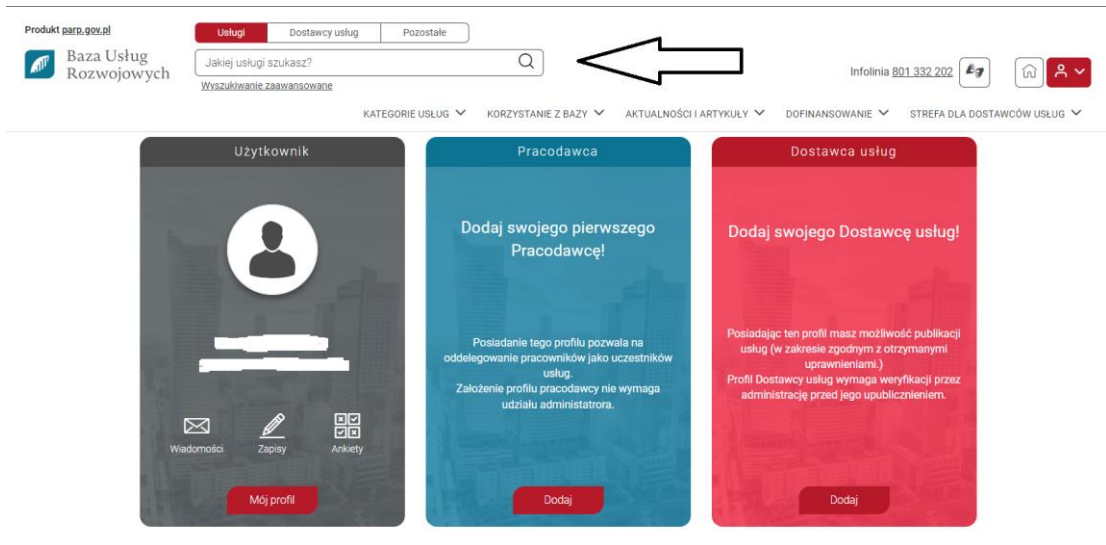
Produkt parp.gov.pl

Baza Usług Rozwojowych

Usługi | Dostawcy usług | Pozostałe

Jakiej usługi szukasz?

Wyszukiwanie zaawansowane

Infolinia 801 332 202

KATEGORIE USŁUG | KORZYSTANIE Z BAZY | AKTUALNOŚCI I ARTYKUŁY | DOFINANSOWANIE | STREFA DLA DOSTAWCÓW USŁUG

Użytkownik

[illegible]

Wiadomości | Zapisy | Ankiety

Mój profil

Pracodawca

Dodaj swojego pierwszego Pracodawcę!

Posiadanie tego profilu pozwala na oddelegowanie pracowników jako uczestników usług.
Założenie profilu pracodawcy nie wymaga udziału administratora.

Dodaj

Dostawca usług

Dodaj swojego Dostawcę usług!

Posiadając ten profil masz możliwość publikacji usług (w zakresie zgodnym z otrzymanymi uprawnieniami.)
Profil Dostawcy usług wymaga weryfikacji przez administrację przed jego upublicznieniem.

Dodaj